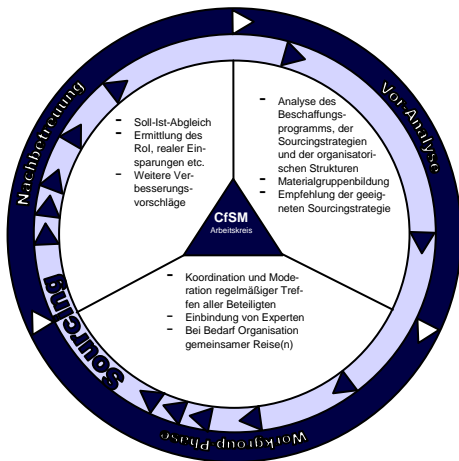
Nachbetreuung

Vor-Analyse

Workgroup Phase

Sourcing

- Soll-Ist-Abgleich
- Ermittlung des RoI, realer Einsparungen etc.
- Weitere Verbesserungsvorschläge

- Analyse des Beschaffungsprogramms, der Sourcingstrategien und der organisatorischen Strukturen
- Materialgruppenbildung
- Empfehlung der geeigneten Sourcingstrategie

CfSM
Arbeitskreis

- Koordination und Moderation regelmäßiger Treffen aller Beteiligten
- Einbindung von Experten
- Bei Bedarf Organisation gemeinsamer Reise(n)